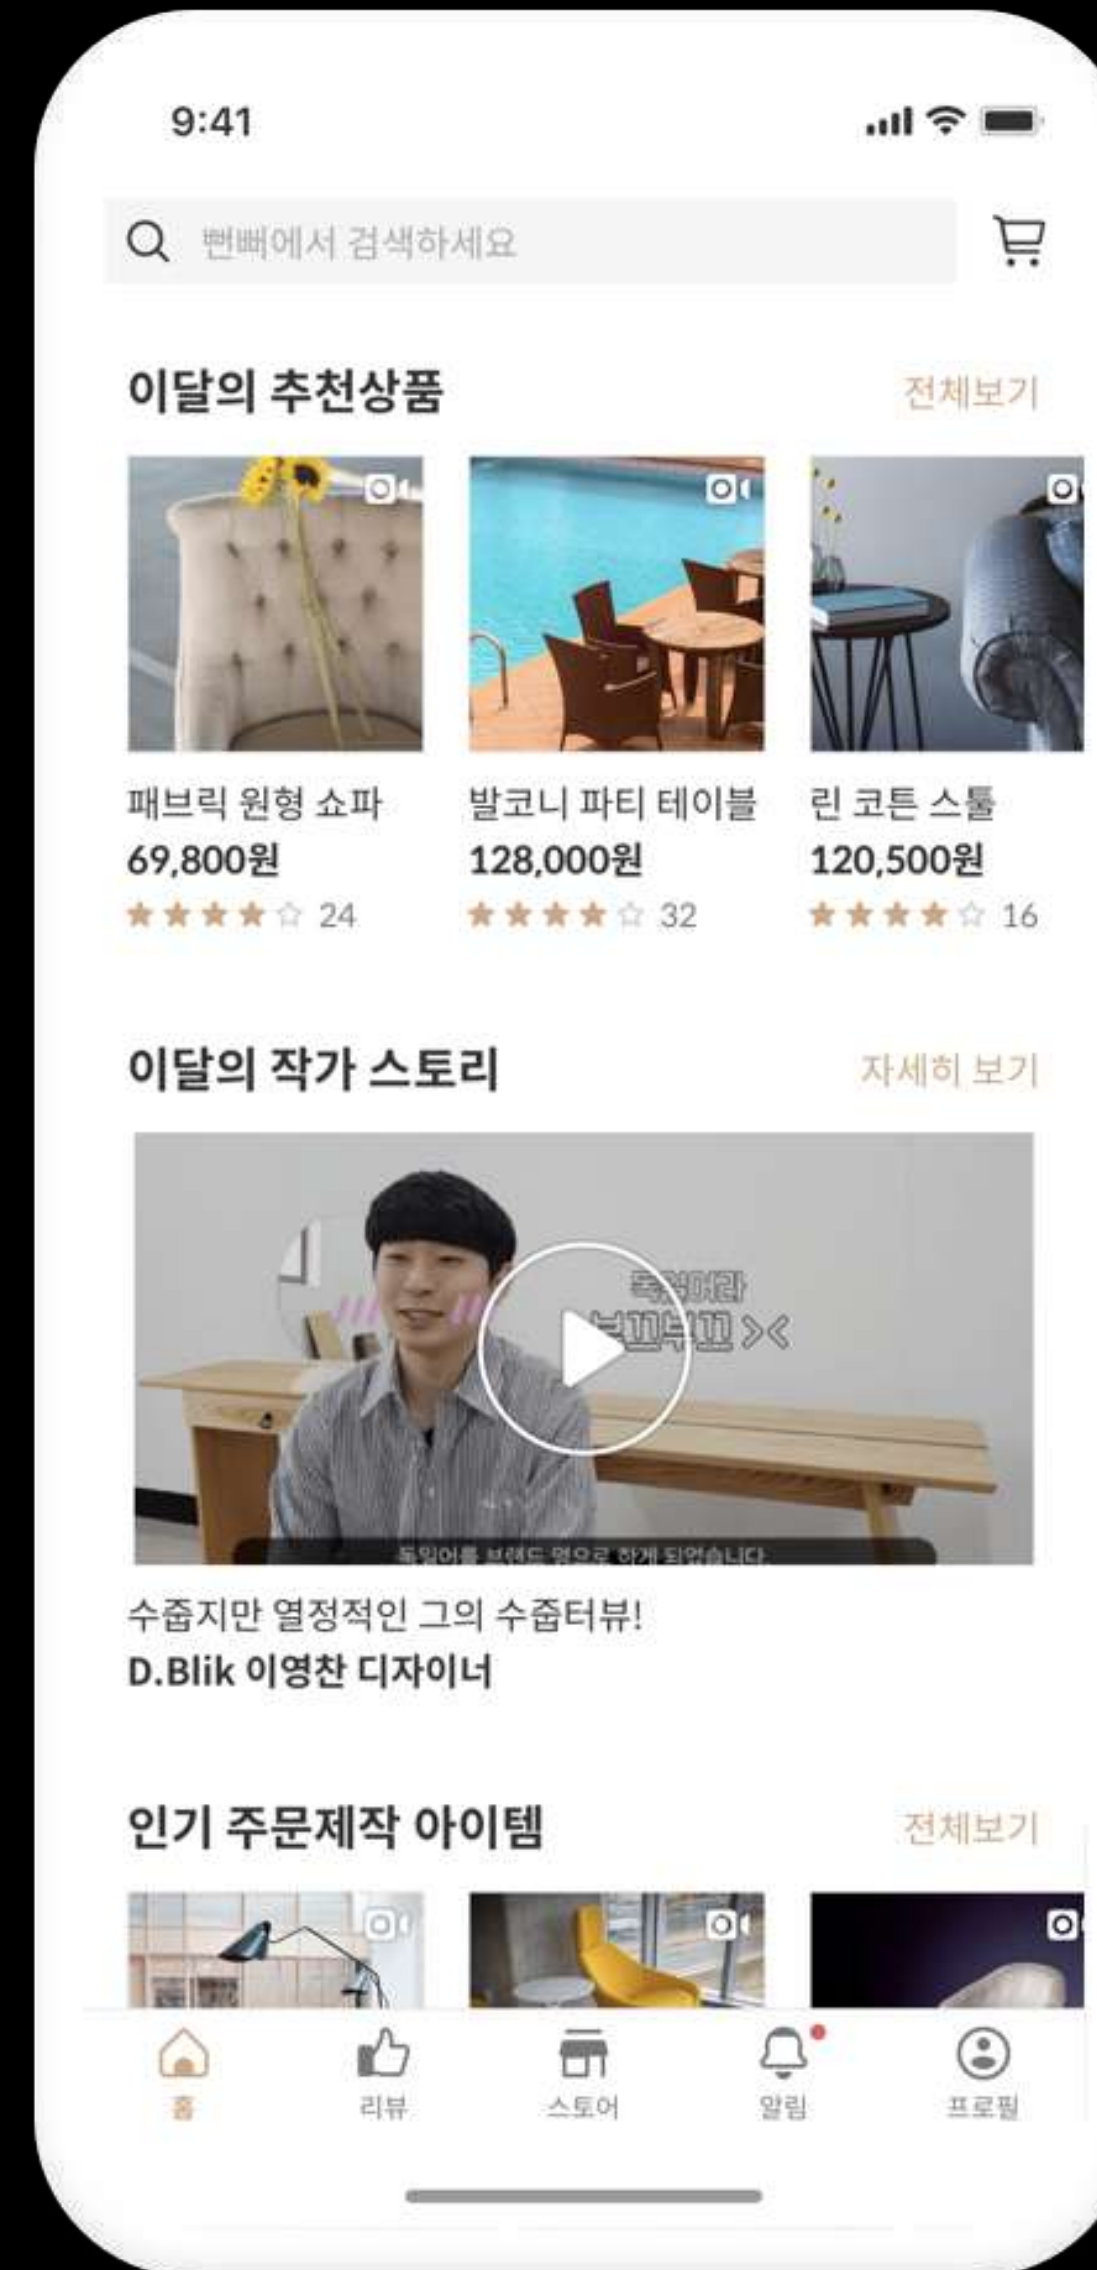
9:41

뻔뻐에서 검색하세요

이달의 추천상품
전체보기

패브릭 원형 쇼파
69,800원
★★★★☆ 24

발코니 파티 테이블
128,000원
★★★★☆ 32

린 코튼 스툴
120,500원
★★★★☆ 16

이달의 작가 스토리
자세히 보기

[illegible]

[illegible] >< 

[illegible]

수줍지만 열정적인 그의 수줍터뷰!
D.Blik 이영찬 디자이너

인기 주문제작 아이템
전체보기

홈
리뷰
스토어
알림
프로필